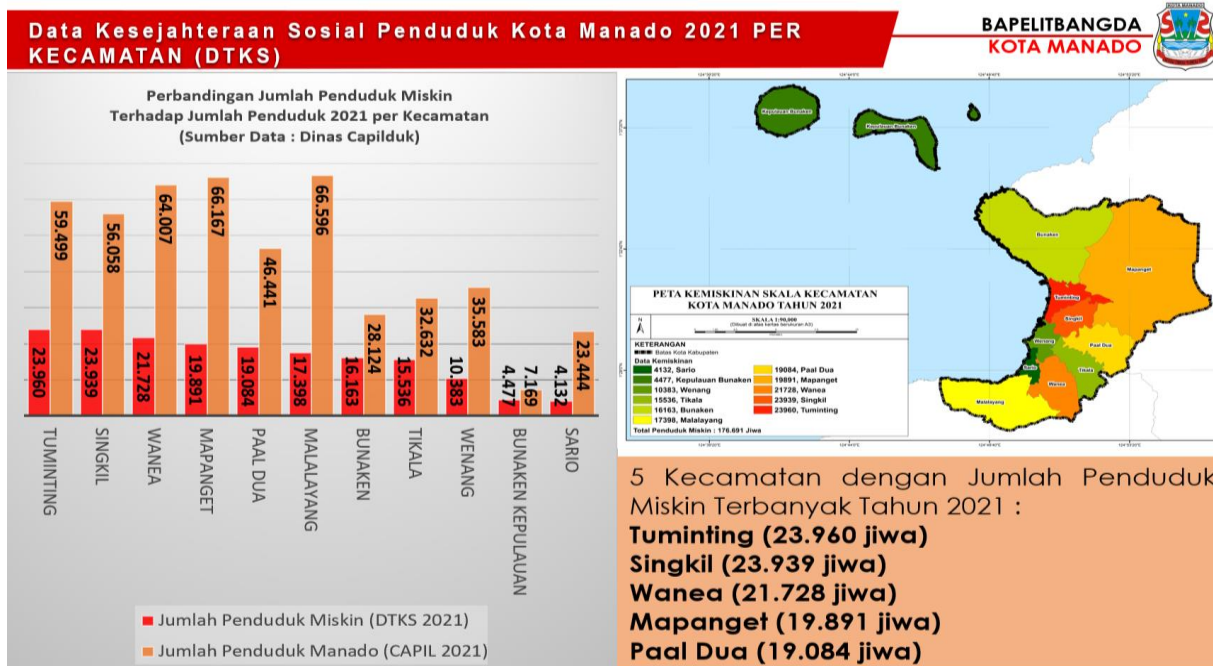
Data Kesejahteraan Sosial Penduduk Kota Manado 2021 PER KECAMATAN (DTKS)

BAPELITBANGDA
KOTA MANADO

Perbandingan Jumlah Penduduk Miskin Terhadap Jumlah Penduduk 2021 per Kecamatan (Sumber Data : Dinas Capilduk)

| Kecamatan | Miskin | Penduduk |
|---|---|---|
| TUMINTING | 23.960 | 59.499 |
| SINGKIL | 23.939 | 56.058 |
| WANEA | 21.728 | 64.007 |
| MAPANGET | 19.891 | 66.167 |
| PAAL DUA | 19.084 | 46.441 |
| MALALAYANG | 17.398 | 66.596 |
| BUNAKEN | 16.163 | 28.124 |
| TIKALA | 15.536 | 32.632 |
| WENANG | 10.383 | 35.583 |
| BUNAKEN KEPULAUAN | 4.477 | 7.169 |
| SARIO | 4.132 | 23.444 |

Jumlah Penduduk Miskin (DTKS 2021)
Jumlah Penduduk Manado (CAPIL 2021)

PETA KEMISKINAN SKALA KECAMATAN
KOTA MANADO TAHUN 2021
SKALA 1:90,000
KETERANGAN
Batas Kota Kabupaten
Data Kemiskinan
4132, Sario
4477, Kepulauan Bunaken
10383, Wenang
15536, Tikala
16163, Bunaken
17398, Malalayang
19084, Paal Dua
19891, Mapanget
21728, Wanea
23939, Singkil
23960, Tuminting
Total Penduduk Miskin : 176.691 Jiwa

Kepulauan Bunaken
Bunaken
Mapanget
Tuminting
Singkil
Wenang
Paal Dua
Sario
Tikala
Wanea
Malalayang

5 Kecamatan dengan Jumlah Penduduk Miskin Terbanyak Tahun 2021 :
Tuminting (23.960 jiwa)
Singkil (23.939 jiwa)
Wanea (21.728 jiwa)
Mapanget (19.891 jiwa)
Paal Dua (19.084 jiwa)